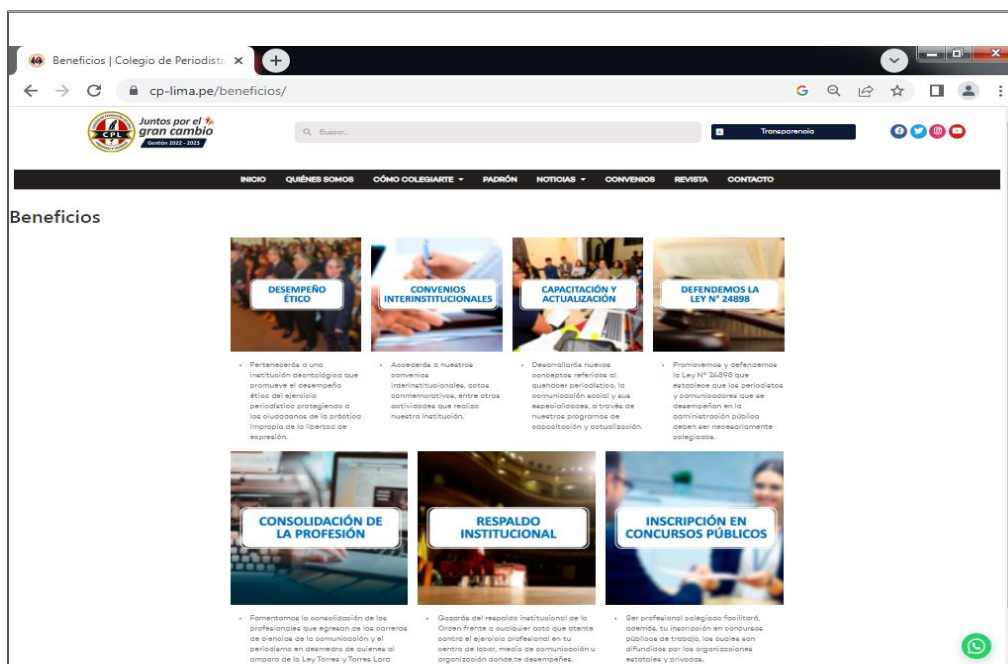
Beneficios | Colegio de Periodista ×

cp-lima.pe/beneficios/

CPL

Juntos por el gran cambio

Gestión 2022 - 2023

Buscar...

Transparencia

INICIO QUIÉNES SOMOS CÓMO COLEGIARTE NOTICIAS PADRÓN CONVENIOS REVISTA CONTACTO

Beneficios

DESEMPEÑO ÉTICO

Pertenecerás a una institución deontológica que promueve el desempeño ético del ejercicio periodístico protegiendo a los ciudadanos de la práctica impropia de la libertad de expresión.

CONVENIOS INTERINSTITUCIONALES

Accederás a nuestros convenios interinstitucionales, actos conmemorativos, entre otras actividades que realiza nuestra institución.

CAPACITACIÓN Y ACTUALIZACIÓN

Desarrollarás nuevos conceptos referidos al quehacer periodístico, la comunicación social y sus especialidades, a través de nuestros programas de capacitación y actualización.

DEFENDEMOS LA LEY N° 24898

Promovemos y defendemos la Ley N° 24898 que establece que los periodistas y comunicadores que se desempeñan en la administración pública deben ser necesariamente colegiados.

CONSOLIDACIÓN DE LA PROFESIÓN

Fomentamos la consolidación de los profesionales que egresan de las carreras de ciencias de la comunicación y el periodismo en desmedro de quienes al amparo de la Ley Torres y Torres Lara

RESPALDO INSTITUCIONAL

Gozarás del respaldo institucional de la Orden frente a cualquier acto que atente contra el ejercicio profesional en tu centro de labor, medio de comunicación u organización donde te desempeñes.

INSCRIPCIÓN EN CONCURSOS PÚBLICOS

Ser profesional colegiado facilitará, además, tu inscripción en concursos públicos de trabajo, los cuales son difundidos por las organizaciones estatales y privadas.